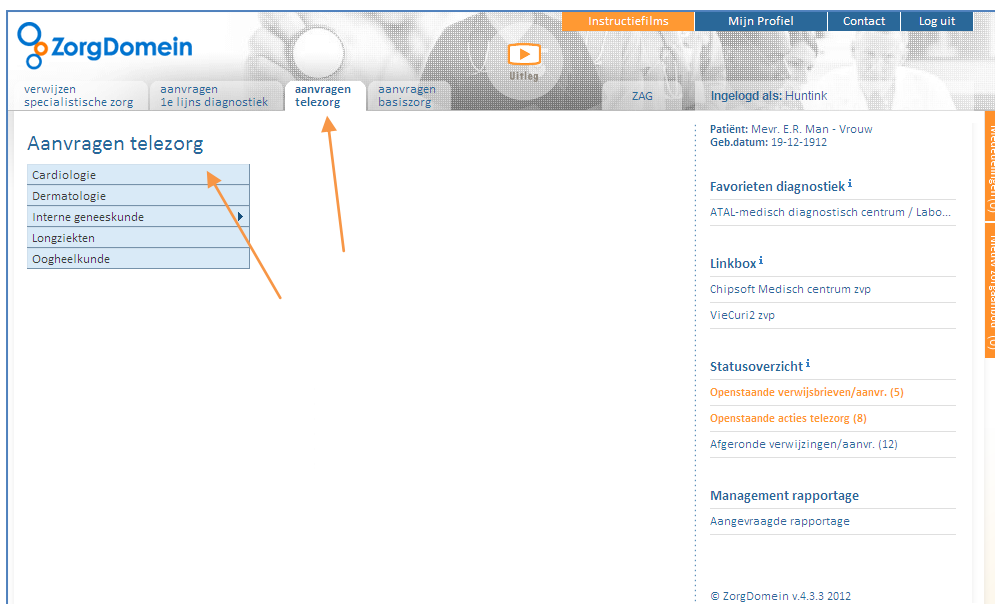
ZorgDomein

Instructiefilms | Mijn Profiel | Contact | Log uit

Uitleg

verwijzen specialistische zorg | aanvragen 1e lijns diagnostiek | aanvragen telezorg | aanvragen basiszorg | ZAG | Ingelogd als: Huntink

Aanvragen telezorg

Cardiologie
Dermatologie
Interne geneeskunde
Longziekten
Oogheelkunde

Patiënt: Mevr. E.R. Man - Vrouw
Geb.datum: 19-12-1912

Favorieten diagnostiek i
ATAL-medisch diagnostisch centrum / Labo...

Linkbox i
Chipsoft Medisch centrum zvp
VieCuri2 zvp

Statusoverzicht i
Openstaande verwijsbrieven/aanvr. (5)
Openstaande acties telezorg (8)
Afgeronde verwijzingen/aanvr. (12)

Management rapportage
Aangevraagde rapportage

© ZorgDomein v.4.3.3 2012

Mededelingen (0)
Nieuw zorgaanbod (0)